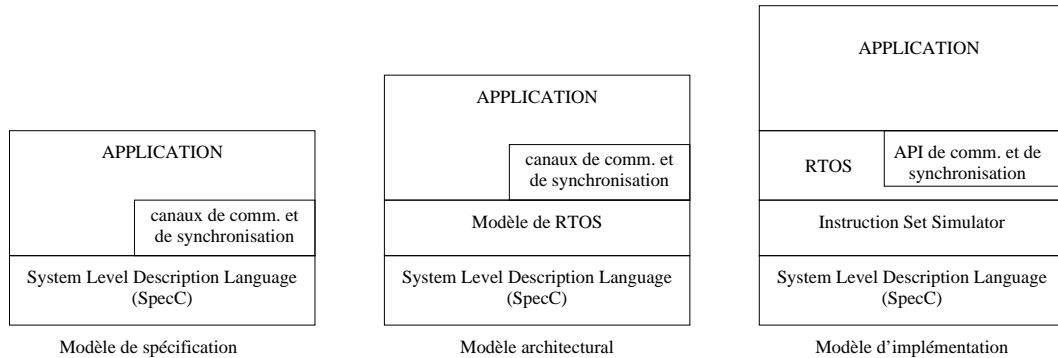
APPLICATION

canaux de comm. et de synchronisation

System Level Description Language (SpecC)

Modèle de spécification

APPLICATION

canaux de comm. et de synchronisation

Modèle de RTOS

System Level Description Language (SpecC)

Modèle architectural

APPLICATION

RTOS

API de comm. et de synchronisation

Instruction Set Simulator

System Level Description Language (SpecC)

Modèle d'implémentation